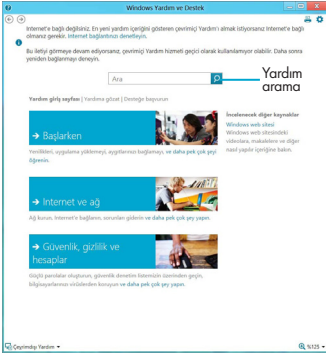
Windows Yardım ve Destek

İnternet'e bağlı değilsiniz. En yeni yardım içeriğini gösteren çevrimiçi Yardım'ı almak istiyorsanız İnternet'e bağlı olmanız gerekir. İnternet bağlantınızı denetleyin.

Bu iletiyi görmeye devam ediyorsanız, çevrimiçi Yardım hizmeti geçici olarak kullanılamıyor olabilir. Daha sonra yeniden bağlanmayı deneyin.

Ara

Yardım arama

Yardım giriş sayfası | Yardıma göz at | Desteğe başvurun

➔ Başlarken

Yenilikleri, uygulama yüklemeyi, aygıtlarınızı bağlamayı, ve daha pek çok şeyi öğrenin.

➔ İnternet ve ağ

Ağ kurun, İnternet'e bağlanın, sorunları giderin ve daha pek çok şey yapın.

➔ Güvenlik, gizlilik ve hesaplar

Güçlü parolalar oluşturun, güvenlik denetim listelerini üzerinden geçin, bilgisayarlarınızı virüslerden koruyun ve daha pek çok şey yapın.

İncelenecek diğer kaynaklar

Windows web sitesi

Windows web sitesindeki videolara, makalelere ve diğer nasıl yapılır içeriğine bakın.

Çevrimdışı Yardım

%125